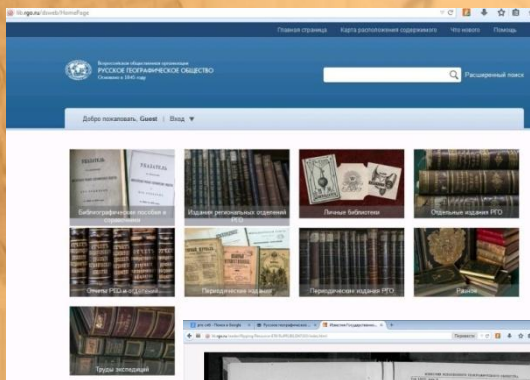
lib.rgo.ru/dlweb/HomePage

Главная страница | Карта расположения содержимого | Что нового | Помощь

Всероссийская общественная организация
РУССКОЕ ГЕОГРАФИЧЕСКОЕ ОБЩЕСТВО
Основано в 1845 году

Расширенный поиск

Добро пожаловать, Guest | Вход ▼

Библиографические пособия и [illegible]

Издания региональных отделений РГО

Личные библиотеки

Отдельные издания РГО

Отчеты РГО и отделений

Периодические издания

Периодические издания РГО

Раритет

Труды экспедиций

Известия Государственного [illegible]